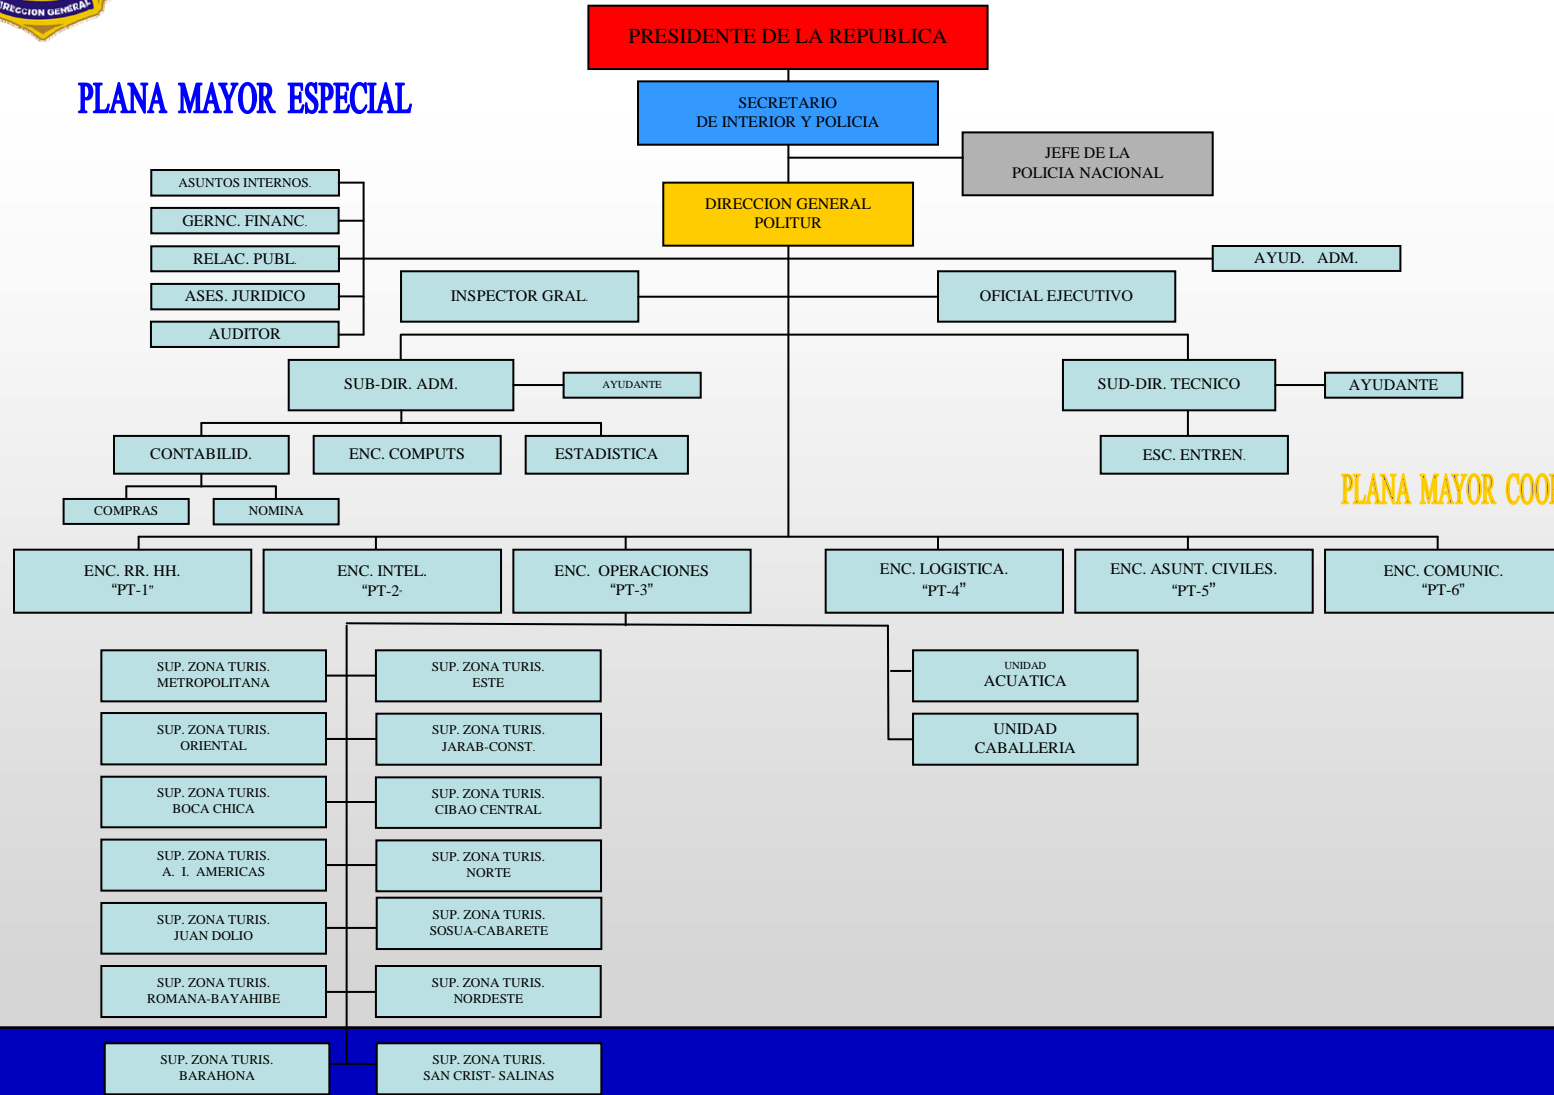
DIRECCION GENERAL

PLANA MAYOR ESPECIAL

PRESIDENTE DE LA REPUBLICA

SECRETARIO
DE INTERIOR Y POLICIA

JEFE DE LA
POLICIA NACIONAL

DIRECCION GENERAL
POLITUR

ASUNTOS INTERNOS.

GERNC. FINANC.

RELAC. PUBL.

ASES. JURIDICO

AUDITOR

AYUD. ADM.

INSPECTOR GRAL.

OFICIAL EJECUTIVO

SUB-DIR. ADM.

AYUDANTE

SUD-DIR. TECNICO

AYUDANTE

CONTABILID.

ENC. COMPUTS

ESTADISTICA

ESC. ENTREN.

COMPRAS

NOMINA

PLANA MAYOR COO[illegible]

ENC. RR. HH.
"PT-1"

ENC. INTEL.
"PT-2"

ENC. OPERACIONES
"PT-3"

ENC. LOGISTICA.
"PT-4"

ENC. ASUNT. CIVILES.
"PT-5"

ENC. COMUNIC.
"PT-6"

SUP. ZONA TURIS.
METROPOLITANA

SUP. ZONA TURIS.
ESTE

UNIDAD
ACUATICA

SUP. ZONA TURIS.
ORIENTAL

SUP. ZONA TURIS.
JARAB-CONST.

UNIDAD
CABALLERIA

SUP. ZONA TURIS.
BOCA CHICA

SUP. ZONA TURIS.
CIBAO CENTRAL

SUP. ZONA TURIS.
A. I. AMERICAS

SUP. ZONA TURIS.
NORTE

SUP. ZONA TURIS.
JUAN DOLIO

SUP. ZONA TURIS.
SOSUA-CABARETE

SUP. ZONA TURIS.
ROMANA-BAYAHIBE

SUP. ZONA TURIS.
NORDESTE

SUP. ZONA TURIS.
BARAHONA

SUP. ZONA TURIS.
SAN CRIST- SALINAS